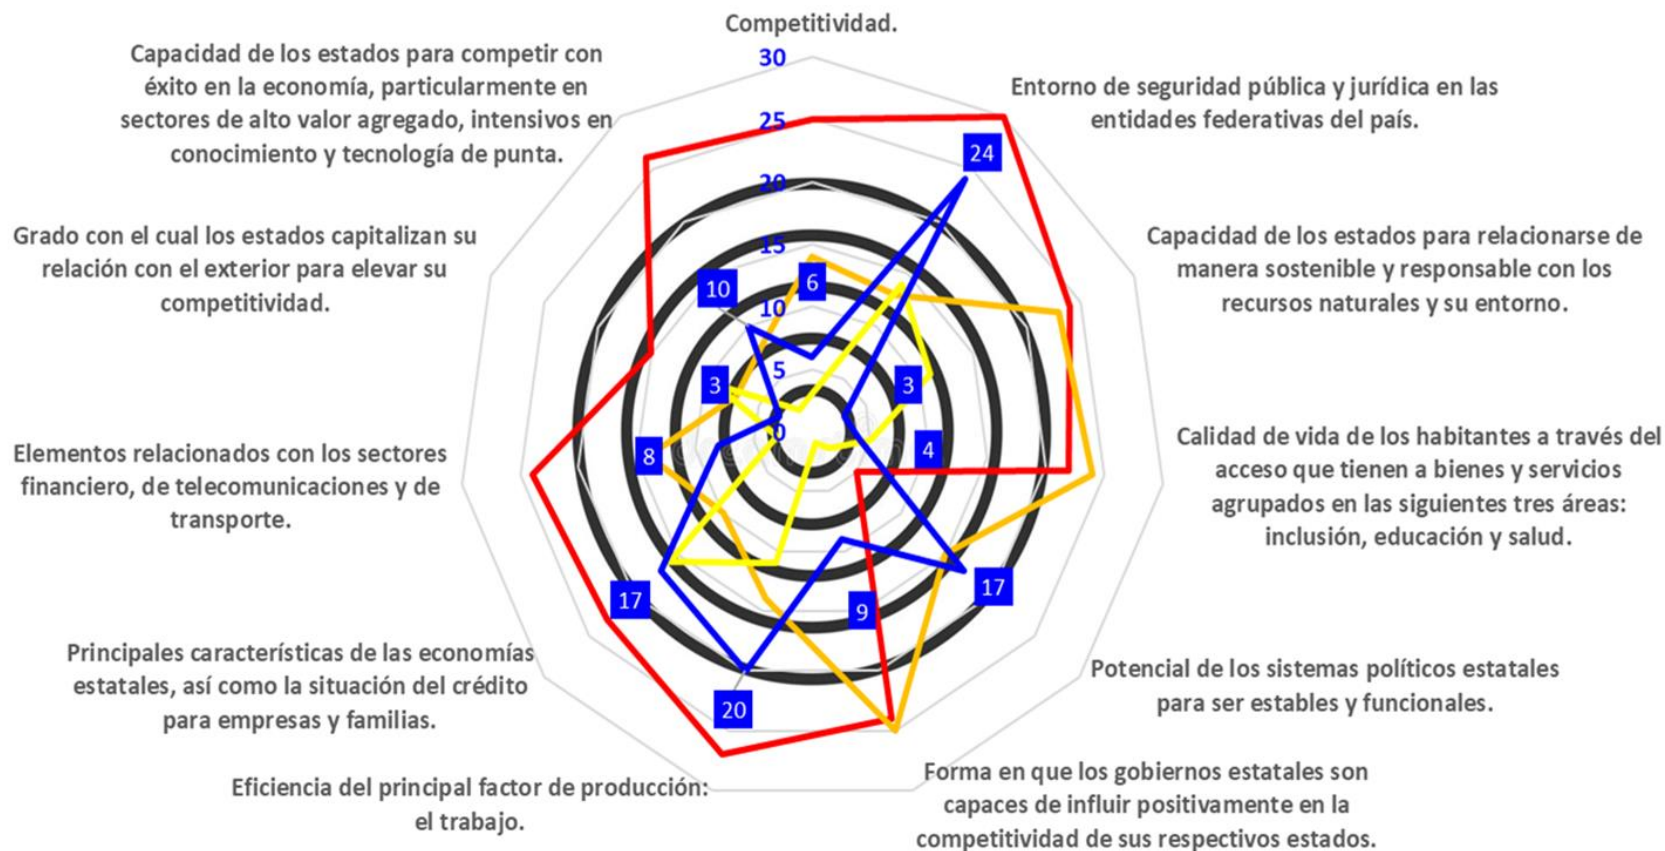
Competitividad.

30
25
20
15
10
5
0

Entorno de seguridad pública y jurídica en las entidades federativas del país.

24

Capacidad de los estados para relacionarse de manera sostenible y responsable con los recursos naturales y su entorno.

3

4

Calidad de vida de los habitantes a través del acceso que tienen a bienes y servicios agrupados en las siguientes tres áreas: inclusión, educación y salud.

17

Potencial de los sistemas políticos estatales para ser estables y funcionales.

9

Forma en que los gobiernos estatales son capaces de influir positivamente en la competitividad de sus respectivos estados.

20

Eficiencia del principal factor de producción: el trabajo.

17

Principales características de las economías estatales, así como la situación del crédito para empresas y familias.

8

Elementos relacionados con los sectores financiero, de telecomunicaciones y de transporte.

3

Grado con el cual los estados capitalizan su relación con el exterior para elevar su competitividad.

10

6

Capacidad de los estados para competir con éxito en la economía, particularmente en sectores de alto valor agregado, intensivos en conocimiento y tecnología de punta.